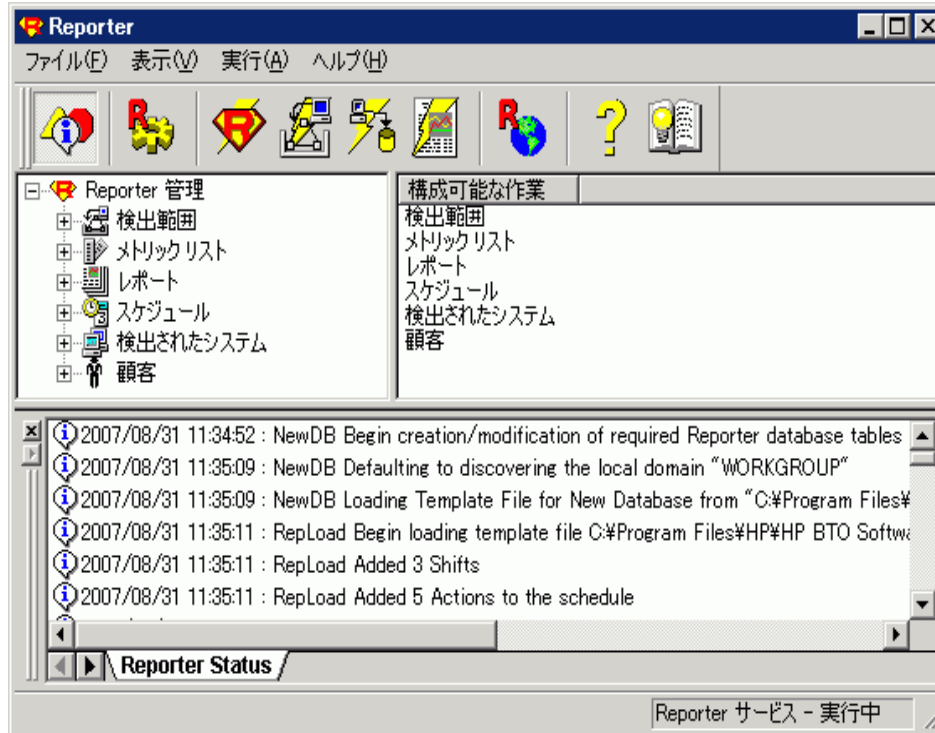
Reporter

ファイル(F) 表示(V) 実行(A) ヘルプ(H)

Reporter 管理
検出範囲
メトリック リスト
レポート
スケジュール
検出されたシステム
顧客

構成可能な作業
検出範囲
メトリック リスト
レポート
スケジュール
検出されたシステム
顧客

2007/08/31 11:34:52 : NewDB Begin creation/modification of required Reporter database tables
2007/08/31 11:35:09 : NewDB Defaulting to discovering the local domain "WORKGROUP"
2007/08/31 11:35:09 : NewDB Loading Template File for New Database from "C:¥Program Files¥
2007/08/31 11:35:11 : RepLoad Begin loading template file C:¥Program Files¥HP¥HP BTO Softwa
2007/08/31 11:35:11 : RepLoad Added 3 Shifts
2007/08/31 11:35:11 : RepLoad Added 5 Actions to the schedule

Reporter Status

Reporter サービス - 実行中